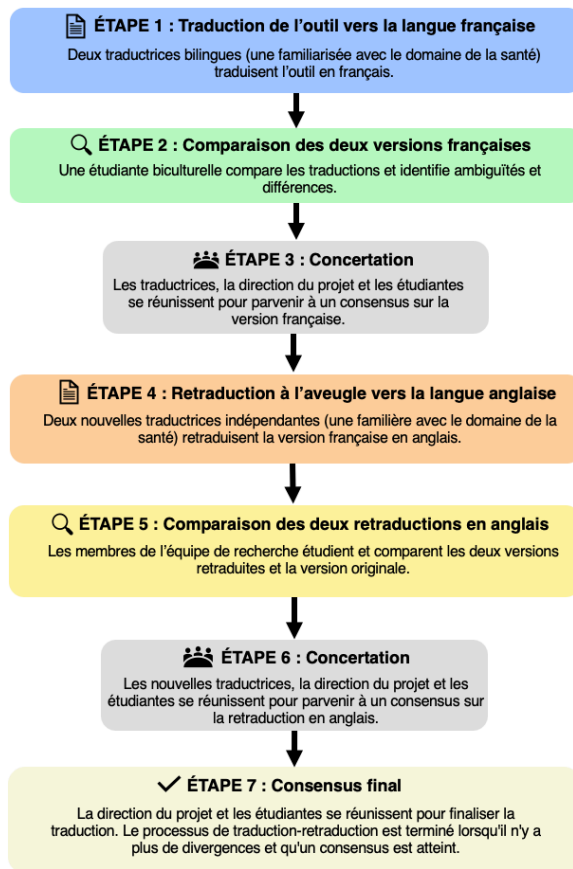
ÉTAPE 1 : Traduction de l'outil vers la langue française

Deux traductrices bilingues (une familiarisée avec le domaine de la santé) traduisent l'outil en français.

ÉTAPE 2 : Comparaison des deux versions françaises

Une étudiante biculturelle compare les traductions et identifie ambiguïtés et différences.

ÉTAPE 3 : Concertation

Les traductrices, la direction du projet et les étudiantes se réunissent pour parvenir à un consensus sur la version française.

ÉTAPE 4 : Retraduction à l'aveugle vers la langue anglaise

Deux nouvelles traductrices indépendantes (une familière avec le domaine de la santé) retraduisent la version française en anglais.

ÉTAPE 5 : Comparaison des deux retraductions en anglais

Les membres de l'équipe de recherche étudient et comparent les deux versions retraduites et la version originale.

ÉTAPE 6 : Concertation

Les nouvelles traductrices, la direction du projet et les étudiantes se réunissent pour parvenir à un consensus sur la retraduction en anglais.

ÉTAPE 7 : Consensus final

La direction du projet et les étudiantes se réunissent pour finaliser la traduction. Le processus de traduction-retraduction est terminé lorsqu'il n'y a plus de divergences et qu'un consensus est atteint.